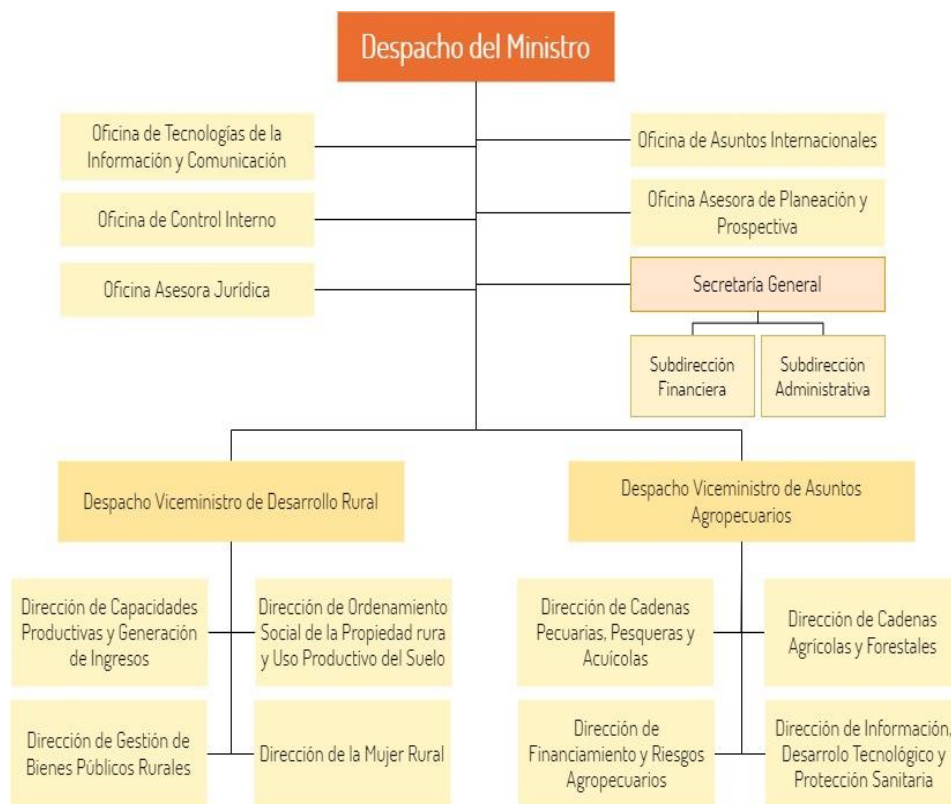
Despacho del Ministro

Oficina de Tecnologías de la Información y Comunicación

Oficina de Asuntos Internacionales

Oficina de Control Interno

Oficina Asesora de Planeación y Prospectiva

Oficina Asesora Jurídica

Secretaría General

Subdirección Financiera

Subdirección Administrativa

Despacho Viceministro de Desarrollo Rural

Despacho Viceministro de Asuntos Agropecuarios

Dirección de Capacidades Productivas y Generación de Ingresos

Dirección de Ordenamiento Social de la Propiedad rura y Uso Productivo del Suelo

Dirección de Cadenas Pecuarias, Pesqueras y Acuícolas

Dirección de Cadenas Agrícolas y Forestales

Dirección de Gestión de Bienes Públicos Rurales

Dirección de la Mujer Rural

Dirección de Financiamiento y Riesgos Agropecuarios

Dirección de Información, Desarrolo Tecnológico y Protección Sanitaria